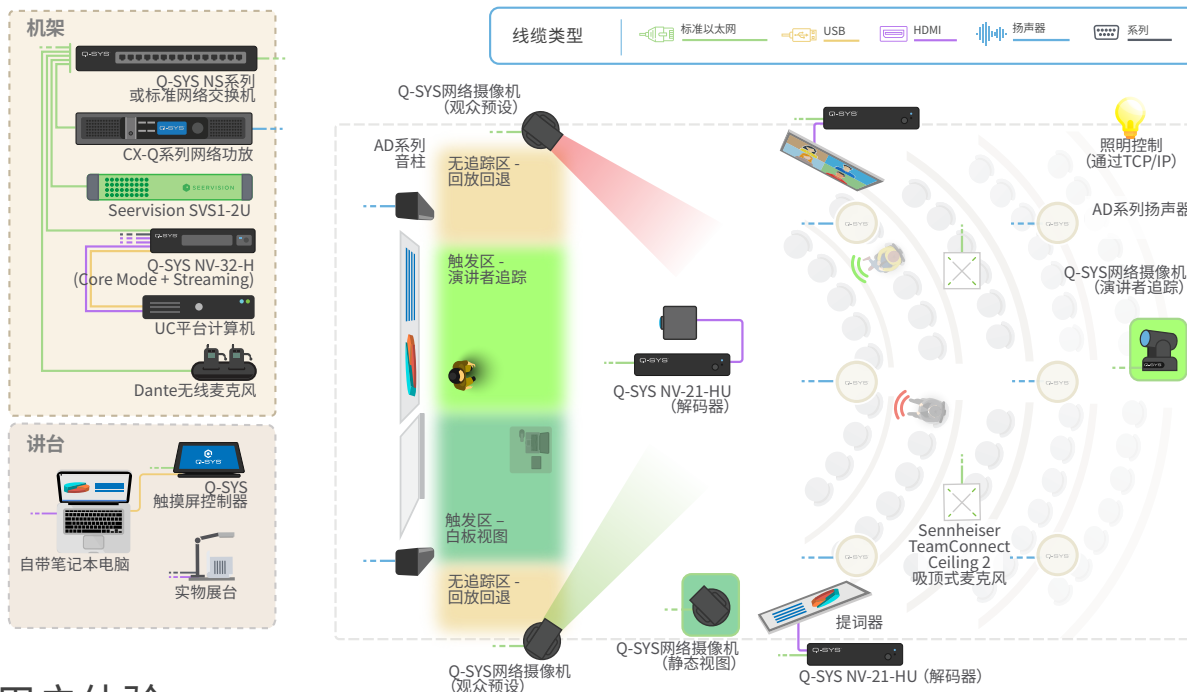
机架

Q-SYS NS系列
或标准网络交换机

CX-Q系列网络功放

Seervision SVS1-2U

Q-SYS NV-32-H
(Core Mode + Streaming)

UC平台计算机

Dante无线麦克风

讲台

Q-SYS
触摸屏控制器

自带笔记本电脑

实物展台

线缆类型 标准以太网 USB HDMI 扬声器 系列

Q-SYS网络摄像机
(观众预设)

AD系列
音柱

无追踪区 -
回放回退

触发区 -
演讲者追踪

触发区 –
白板视图

无追踪区 -
回放回退

Q-SYS网络摄像机
(观众预设)

Q-SYS NV-21-HU
(解码器)

Q-SYS网络摄像机
(静态视图)

提词器

Q-SYS NV-21-HU (解码器)

照明控制
(通过TCP/IP)

AD系列扬声器

Q-SYS网络摄像机
(演讲者追踪)

Sennheiser
TeamConnect
Ceiling 2
吸顶式麦克风

用户体验